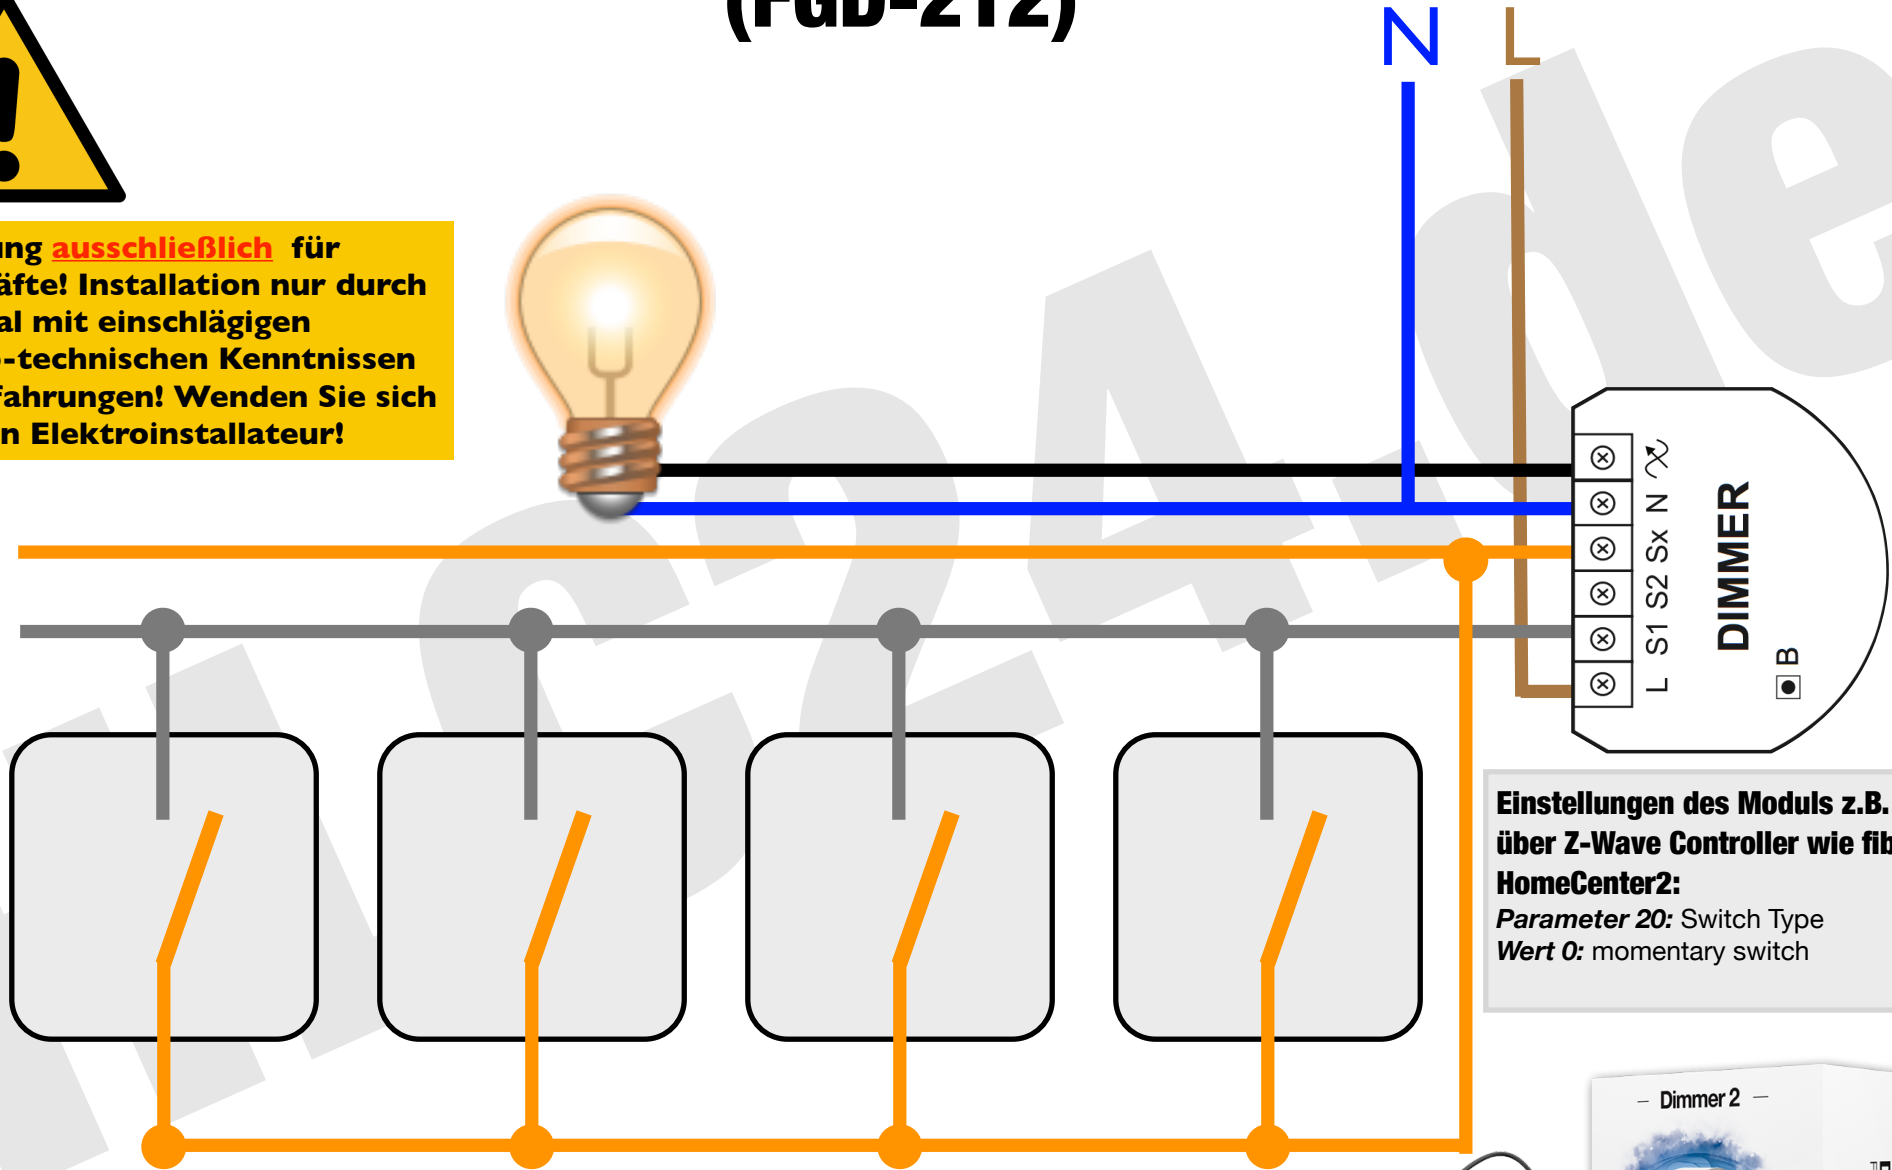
(FGD-212)

N L

ung ausschließlich für äfte! Installation nur durch al mit einschlägigen -technischen Kenntnissen fahrungen! Wenden Sie sich n Elektroinstallateur!

L S1 S2 Sx N

DIMMER

B

Einstellungen des Moduls z.B. über Z-Wave Controller wie fib HomeCenter2:
Parameter 20: Switch Type
Wert 0: momentary switch

– Dimmer 2 –